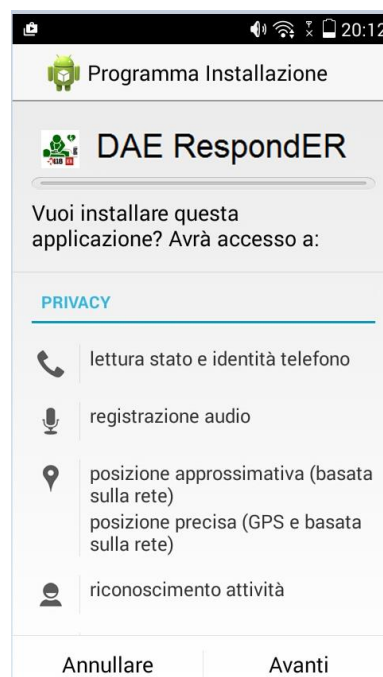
20:12

Programma Installazione

DAE RespondER

Vuoi installare questa applicazione? Avrà accesso a:

PRIVACY

lettura stato e identità telefono

registrazione audio

posizione approssimativa (basata sulla rete)
posizione precisa (GPS e basata sulla rete)

riconoscimento attività

Annullare

Avanti